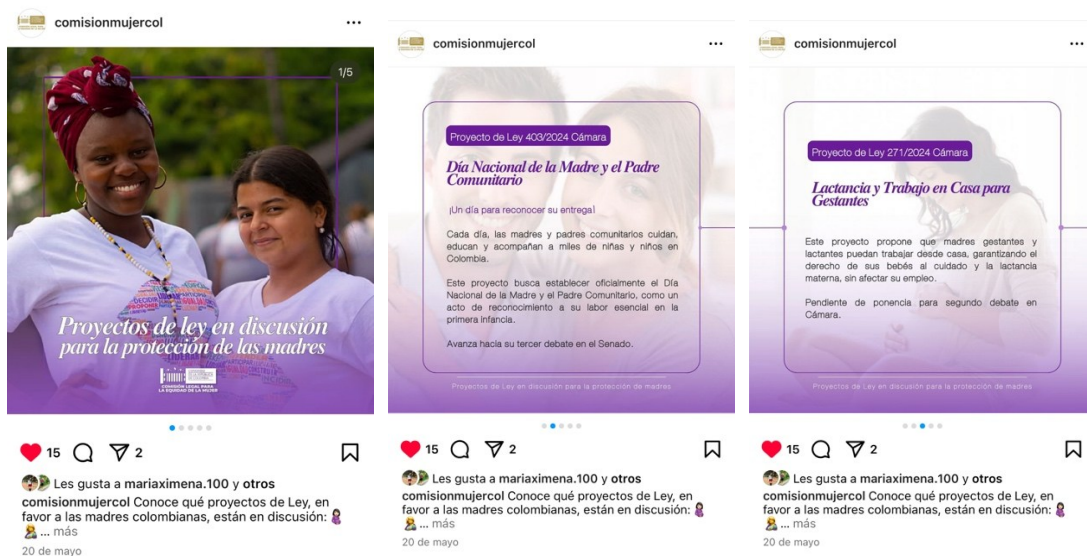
comisionmujercol

1/5

Proyectos de ley en discusión para la protección de las madres

COMISIÓN LEGAL PARA LA EQUIDAD DE LA MUJER

15 2

Les gusta a mariaximena.100 y otros

comisionmujercol Conoce qué proyectos de Ley, en favor a las madres colombianas, están en discusión: ... más

20 de mayo

comisionmujercol

Proyecto de Ley 403/2024 Cámara

Día Nacional de la Madre y el Padre Comunitario

¡Un día para reconocer su entrega!

Cada día, las madres y padres comunitarios cuidan, educan y acompañan a miles de niñas y niños en Colombia.

Este proyecto busca establecer oficialmente el Día Nacional de la Madre y el Padre Comunitario, como un acto de reconocimiento a su labor esencial en la primera infancia.

Avanza hacia su tercer debate en el Senado.

Proyectos de Ley en discusión para la protección de madres

15 2

Les gusta a mariaximena.100 y otros

comisionmujercol Conoce qué proyectos de Ley, en favor a las madres colombianas, están en discusión: ... más

20 de mayo

comisionmujercol

Proyecto de Ley 271/2024 Cámara

Lactancia y Trabajo en Casa para Gestantes

Este proyecto propone que madres gestantes y lactantes puedan trabajar desde casa, garantizando el derecho de sus bebés al cuidado y la lactancia materna, sin afectar su empleo.

Pendiente de ponencia para segundo debate en Cámara.

Proyectos de Ley en discusión para la protección de madres

15 2

Les gusta a mariaximena.100 y otros

comisionmujercol Conoce qué proyectos de Ley, en favor a las madres colombianas, están en discusión: ... más

20 de mayo